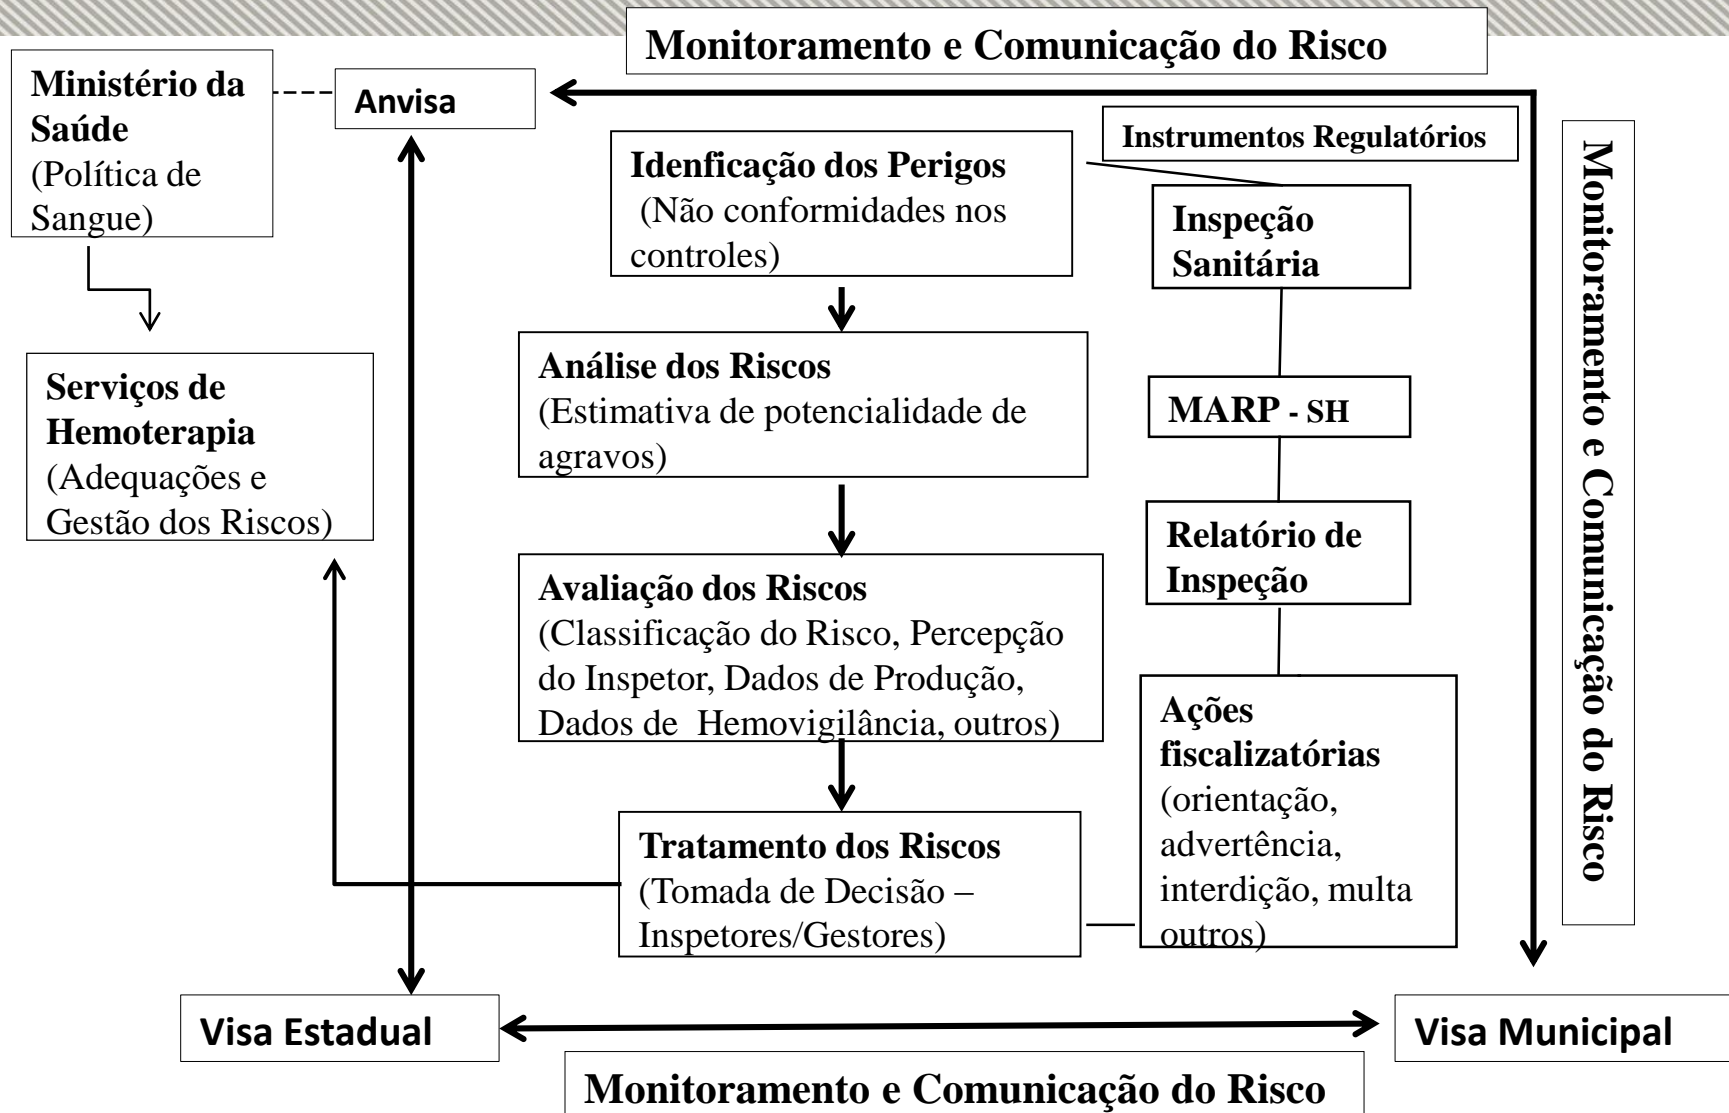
Monitoramento e Comunicação do Risco

Ministério da Saúde
(Política de Sangue)

Anvisa

Instrumentos Regulatórios

Idenficação dos Perigos
(Não conformidades nos controles)

Inspeção Sanitária

Monitoramento e Comunicação do Risco

Serviços de Hemoterapia
(Adequações e Gestão dos Riscos)

Análise dos Riscos
(Estimativa de potencialidade de agravos)

MARP - SH

Relatório de Inspeção

Avaliação dos Riscos
(Classificação do Risco, Percepção do Inspetor, Dados de Produção, Dados de Hemovigilância, outros)

Ações fiscalizatórias
(orientação, advertência, interdição, multa outros)

Tratamento dos Riscos
(Tomada de Decisão – Inspetores/Gestores)

Visa Estadual

Visa Municipal

Monitoramento e Comunicação do Risco